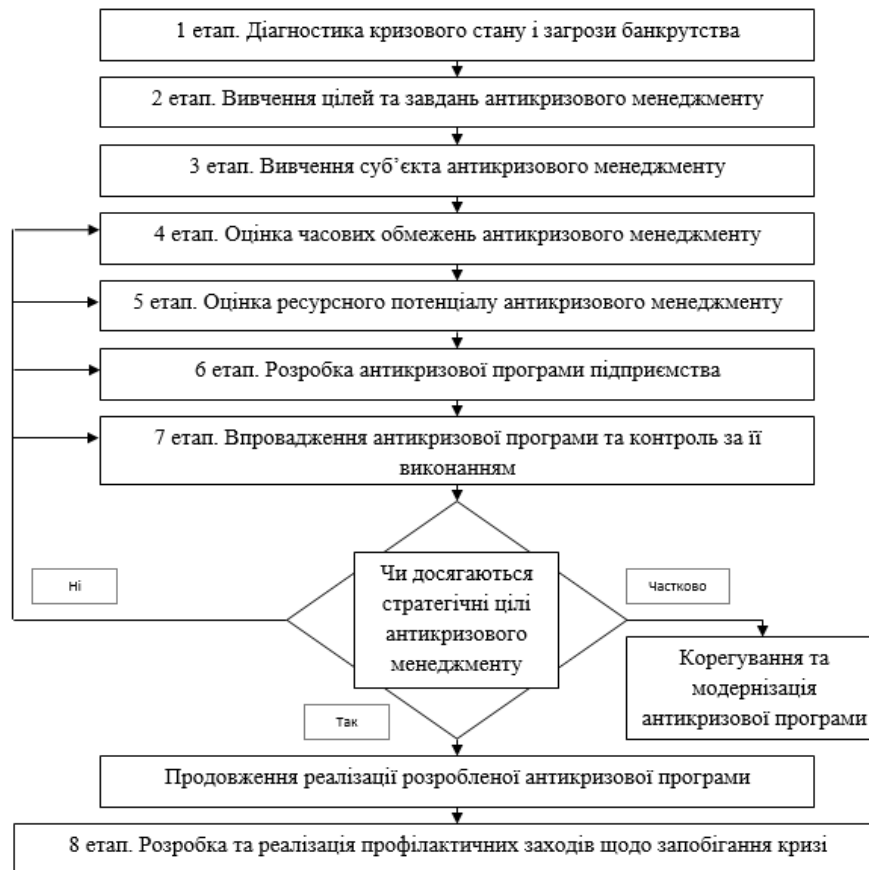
1 етап. Діагностика кризового стану і загрози банкрутства

2 етап. Вивчення цілей та завдань антикризового менеджменту

3 етап. Вивчення суб'єкта антикризового менеджменту

4 етап. Оцінка часових обмежень антикризового менеджменту

5 етап. Оцінка ресурсного потенціалу антикризового менеджменту

6 етап. Розробка антикризової програми підприємства

7 етап. Впровадження антикризової програми та контроль за її виконанням

Ні

Чи досягаються стратегічні цілі антикризового менеджменту

Частково

Корегування та модернізація антикризової програми

Так

Продовження реалізації розробленої антикризової програми

8 етап. Розробка та реалізація профілактичних заходів щодо запобігання кризі